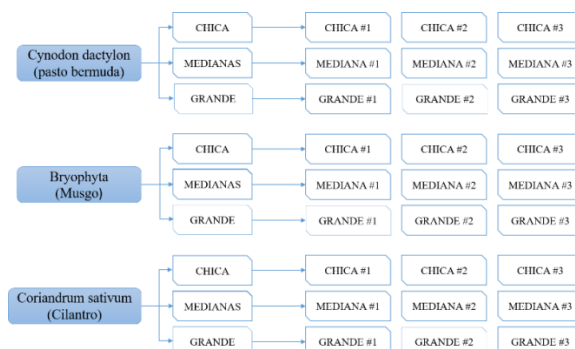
Cynodon dactylon (pasto bermuda)

CHICA
CHICA #1
CHICA #2
CHICA #3

MEDIANAS
MEDIANA #1
MEDIANA #2
MEDIANA #3

GRANDE
GRANDE #1
GRANDE #2
GRANDE #3

Bryophyta (Musgo)

CHICA
CHICA #1
CHICA #2
CHICA #3

MEDIANAS
MEDIANA #1
MEDIANA #2
MEDIANA #3

GRANDE
GRANDE #1
GRANDE #2
GRANDE #3

Coriandrum sativum (Cilantro)

CHICA
CHICA #1
CHICA #2
CHICA #3

MEDIANAS
MEDIANA #1
MEDIANA #2
MEDIANA #3

GRANDE
GRANDE #1
GRANDE #2
GRANDE #3